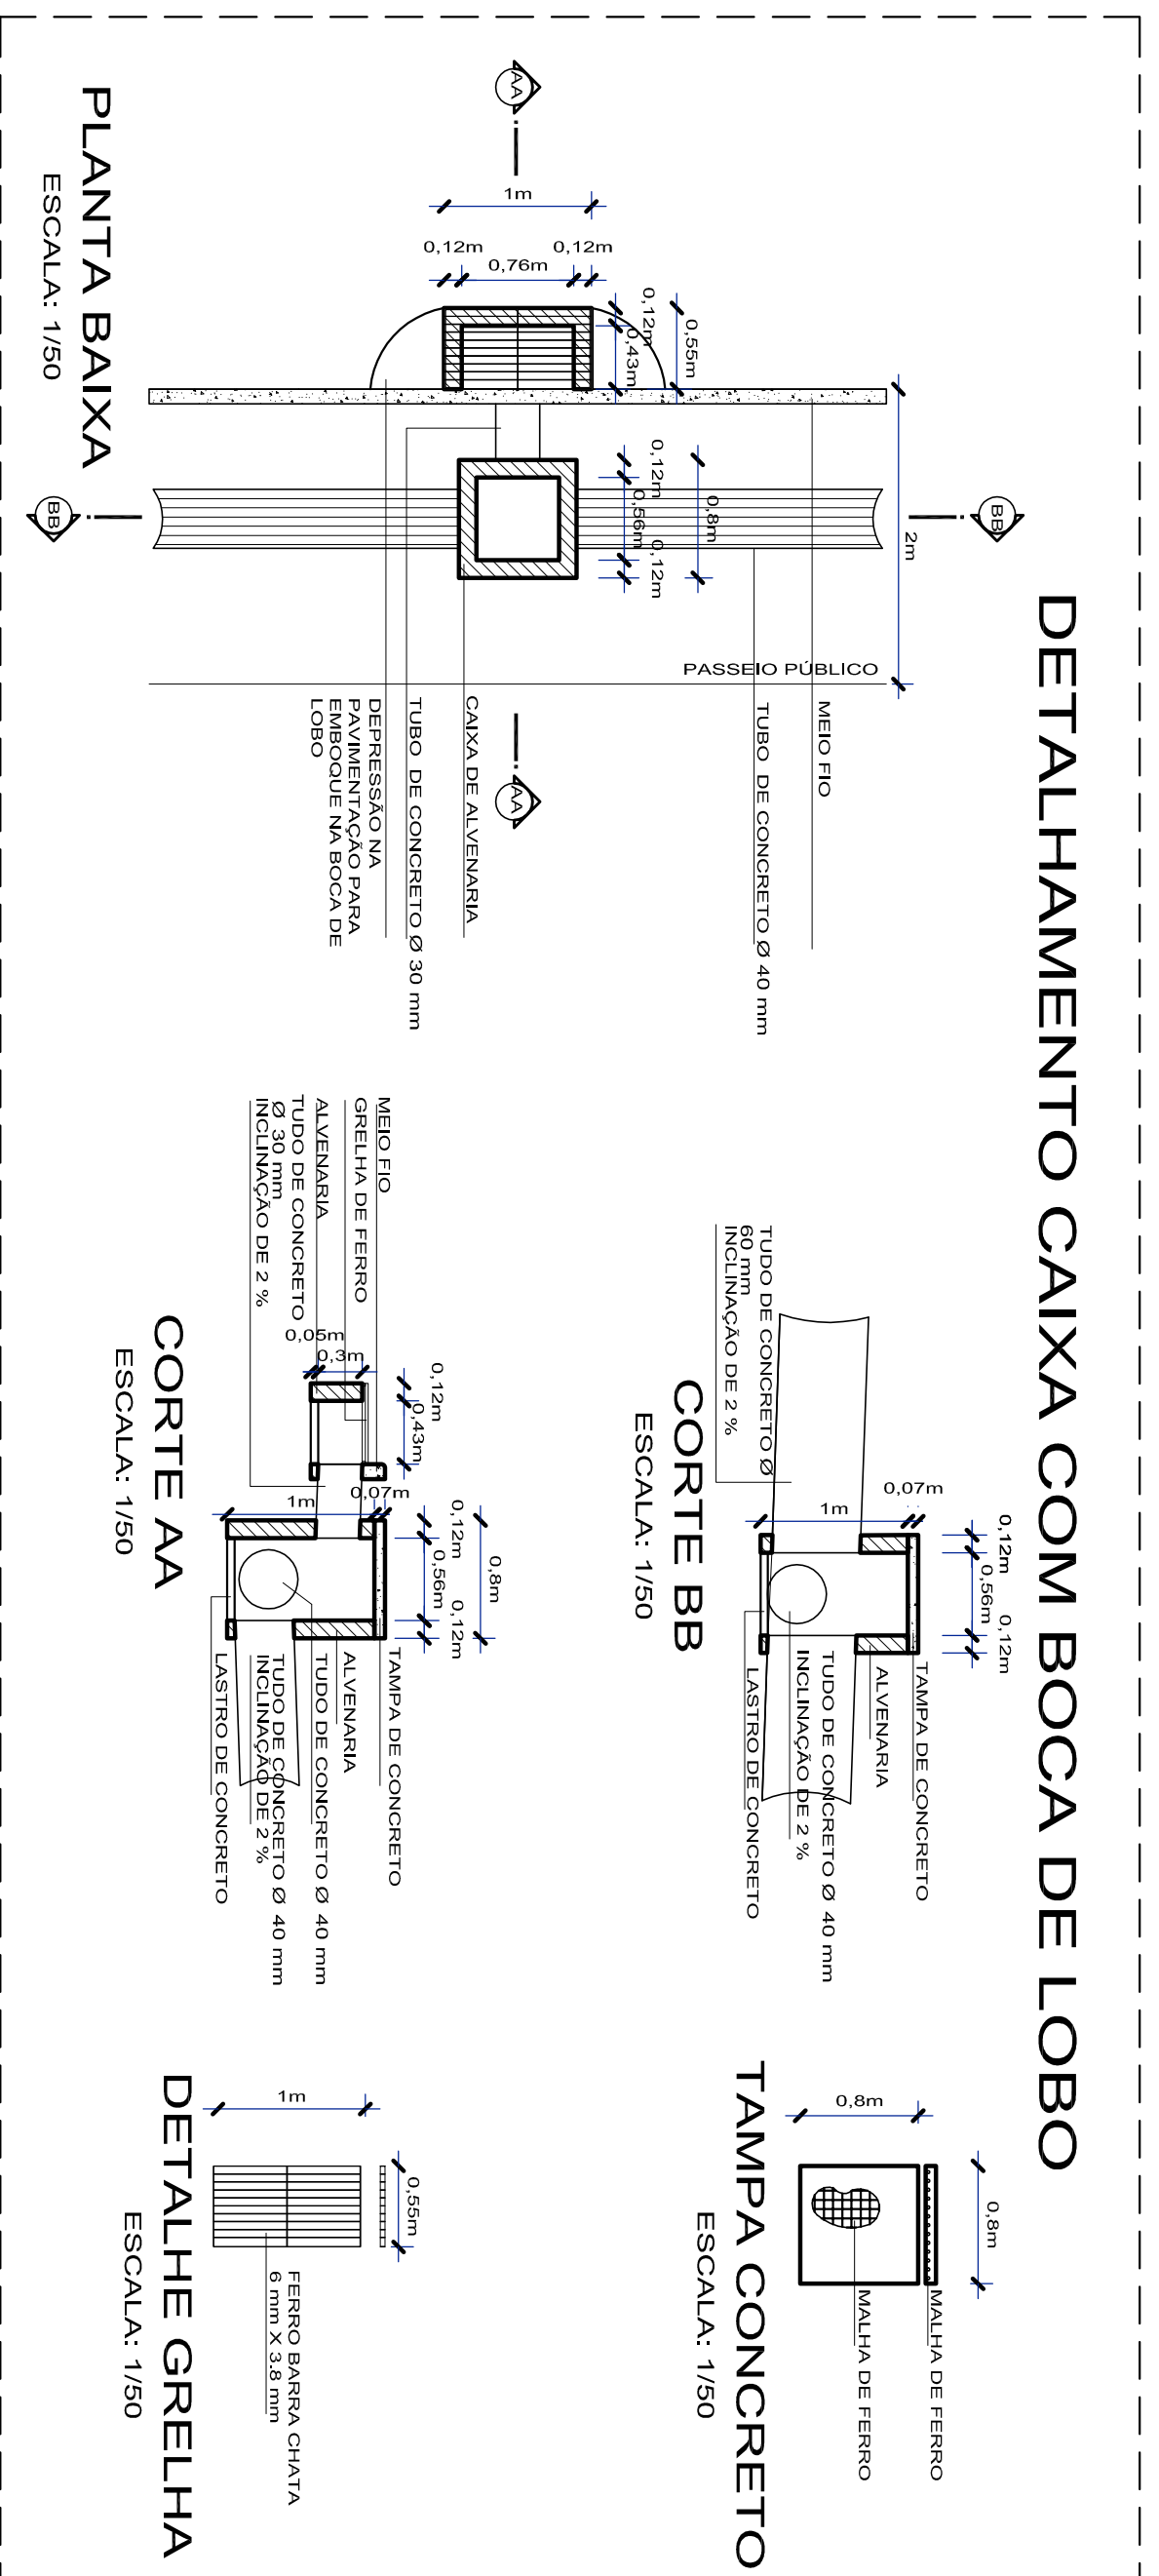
DETALHAMENTO CAIXA COM BOCA DE LOBO

PLANTA BAIXA
ESCALA: 1/50

AA
1m
0,12m 0,76m 0,12m
0,12m
0,43m
0,55m
0,12m
0,56m
0,12m
0,8m
2m
BB
BB
PASSEIO PÚBLICO
AA

MEIO FIO
TUBO DE CONCRETO Ø 40 mm
CAIXA DE ALVENARIA
TUBO DE CONCRETO Ø 30 mm
DEPRESSÃO NA PAVIMENTAÇÃO PARA EMBOQUE NA BOCA DE LOBO

CORTE BB
ESCALA: 1/50

TUDO DE CONCRETO Ø 60 mm INCLINAÇÃO DE 2 %
0,07m
1m
0,12m
0,56m
0,12m
TAMPA DE CONCRETO
ALVENARIA
TUDO DE CONCRETO Ø 40 mm INCLINAÇÃO DE 2 %
LASTRO DE CONCRETO

CORTE AA
ESCALA: 1/50

MEIO FIO
GRELHA DE FERRO
ALVENARIA
TUDO DE CONCRETO Ø 30 mm INCLINAÇÃO DE 2 %
0,05m
0,3m
0,12m
0,43m
1m
0,07m
0,12m
0,56m
0,12m
0,8m
TAMPA DE CONCRETO
ALVENARIA
TUDO DE CONCRETO Ø 40 mm
TUDO DE CONCRETO Ø 40 mm INCLINAÇÃO DE 2 %
LASTRO DE CONCRETO

TAMPA CONCRETO
ESCALA: 1/50

0,8m
0,8m
MALHA DE FERRO
MALHA DE FERRO

DETALHE GRELHA
ESCALA: 1/50

1m
0,55m
FERRO BARRA CHATA 6 mm X 3,8 mm